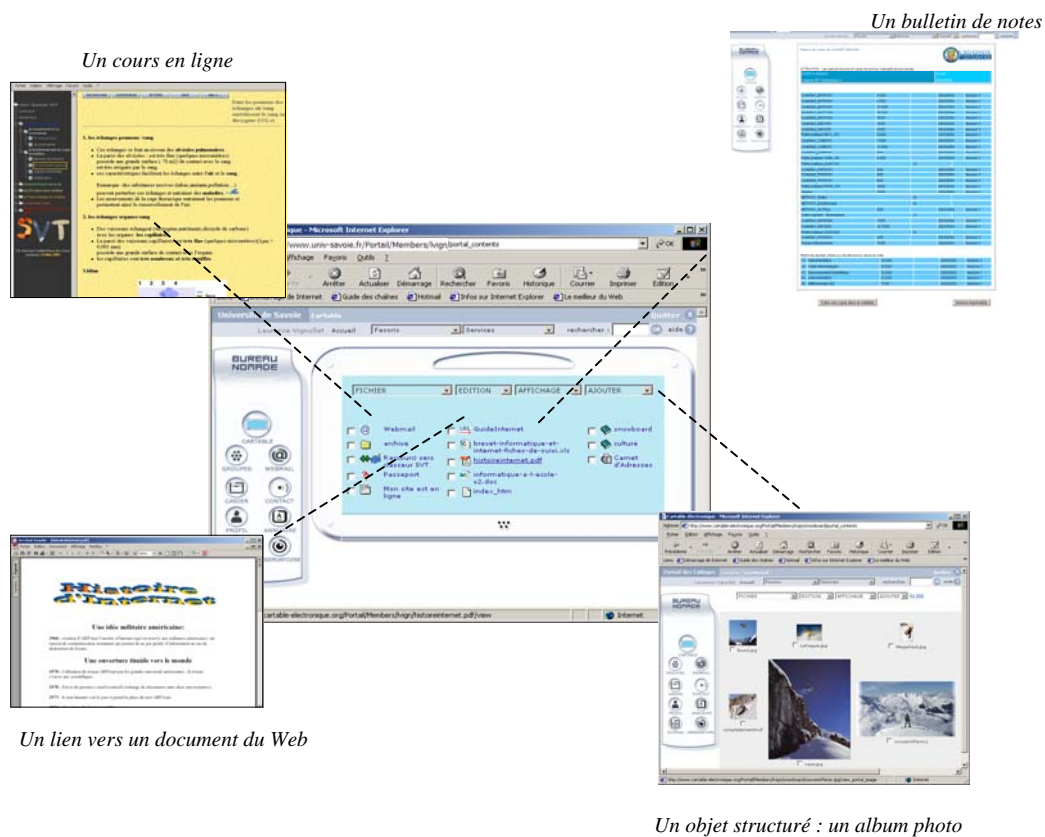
Un bulletin de notes

Un cours en ligne

1. les échanges pulmonaires / sang

2. les échanges organes/sang

que - Microsoft Internet Explorer

www.univ-savoie.fr/Portail/Members/lvign/portal_contents

Affichage Favoris Outils ?

Arrêter Actualiser Démarrage Rechercher Favoris Historique Courrier Imprimer Edition

Guide des chaînes Hotmail Infos sur Internet Explorer Le meilleur du Web

Université de Savoie Cartable

Laurence Vignollet Accueil Favoris Services rechercher : aide

BUREAU NOMADE

FICHIER EDITION AFFICHAGE AJOUTER

Webmail
archive
Raccourci vers serveur SVT
Passeport
Mon site est en ligne

GuideInternet
brevet-informatique-et-internet-fiches-de-suivi.xls
histoireinternet.pdf
informatique-a-l-ecole-v2.doc
index_htm

snowboard
culture
Carnet d'Adresses

CARTABLE
GROUPES
WEBMAIL
CASIER
CONTACT
PROFIL
ARCHIVES

cartable-electronique.org/Portail/Members/lvign/histoireinternet.pdf/view

Internet

Histoire d'Internet

Une idée militaire américaine

Une ouverture timide vers le monde

Un lien vers un document du Web

Un objet structuré : un album photo